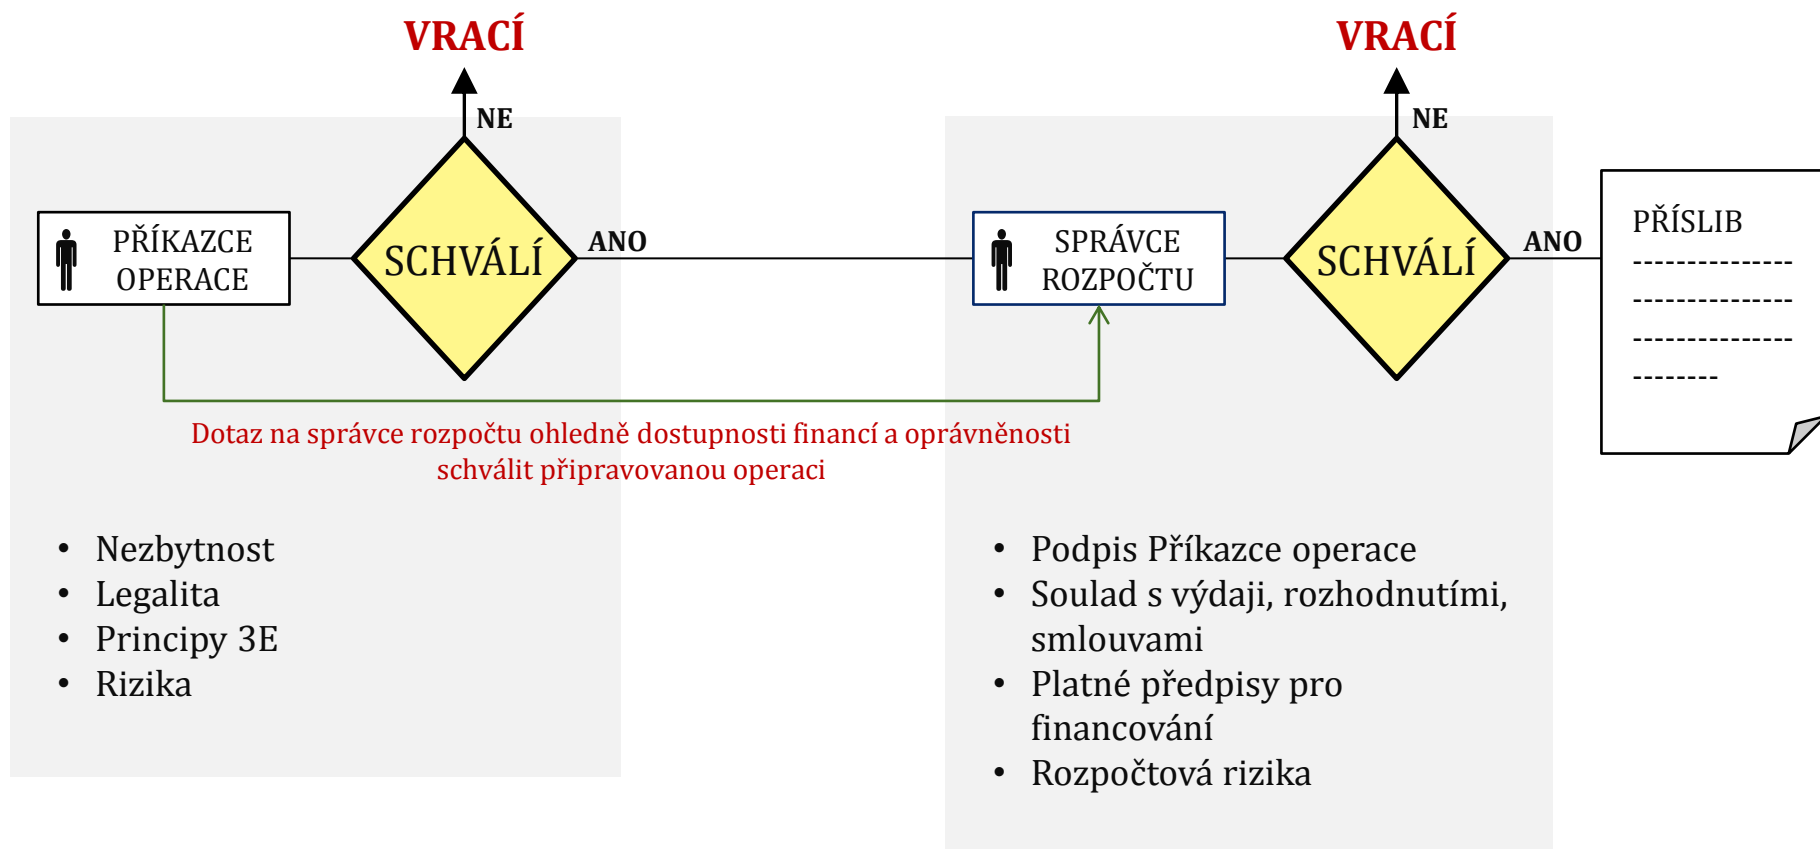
VRACÍ

NE

PŘÍKAZCE OPERACE

SCHVÁLÍ

ANO

VRACÍ

NE

SPRÁVCE ROZPOČTU

SCHVÁLÍ

ANO

PŘÍSLIB
---------------
---------------
---------------
--------

Dotaz na správce rozpočtu ohledně dostupnosti financí a oprávněnosti schválit připravovanou operaci

• Nezbytnost
• Legalita
• Principy 3E
• Rizika

• Podpis Příkazce operace
• Soulad s výdaji, rozhodnutími, smlouvami
• Platné předpisy pro financování
• Rozpočtová rizika